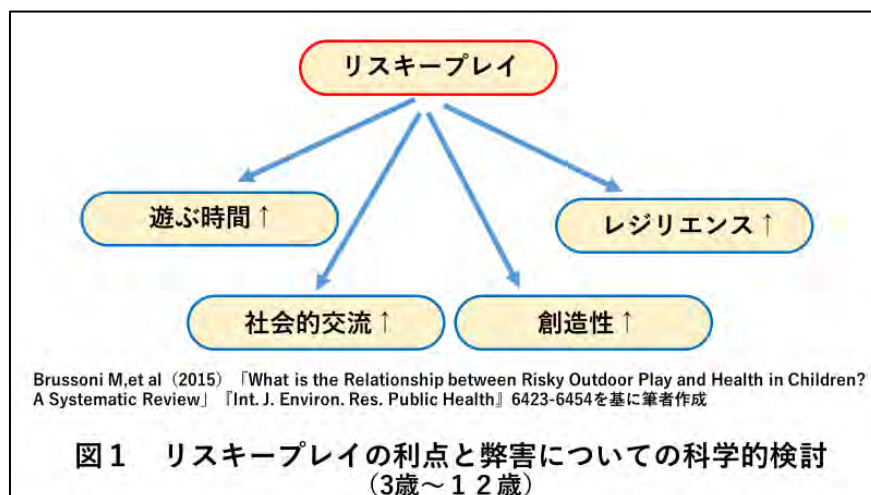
リスキープレイ

遊ぶ時間↑

レジリエンス↑

社会的交流↑

創造性↑

Brussoni M,et al（2015）「What is the Relationship between Risky Outdoor Play and Health in Children? A Systematic Review」『Int. J. Environ. Res. Public Health』6423-6454を基に筆者作成

図１　リスキープレイの利点と弊害についての科学的検討
（3歳～１２歳）